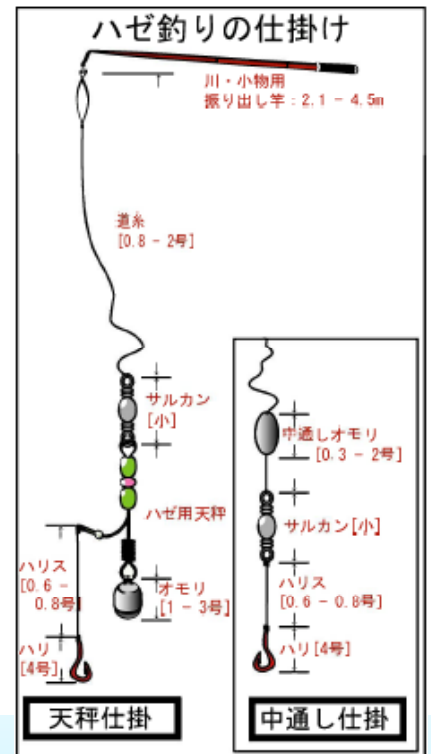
ハゼ釣りの仕掛け

川・小物用
振り出し竿：2.1 - 4.5m

道糸
[0.8 - 2号]

サルカン
[小]

ハゼ用天秤

ハリス
[0.6 - 0.8号]

オモリ
[1 - 3号]

ハリ
[4号]

天秤仕掛

中通しオモリ
[0.3 - 2号]

サルカン[小]

ハリス
[0.6 - 0.8号]

ハリ[4号]

中通し仕掛